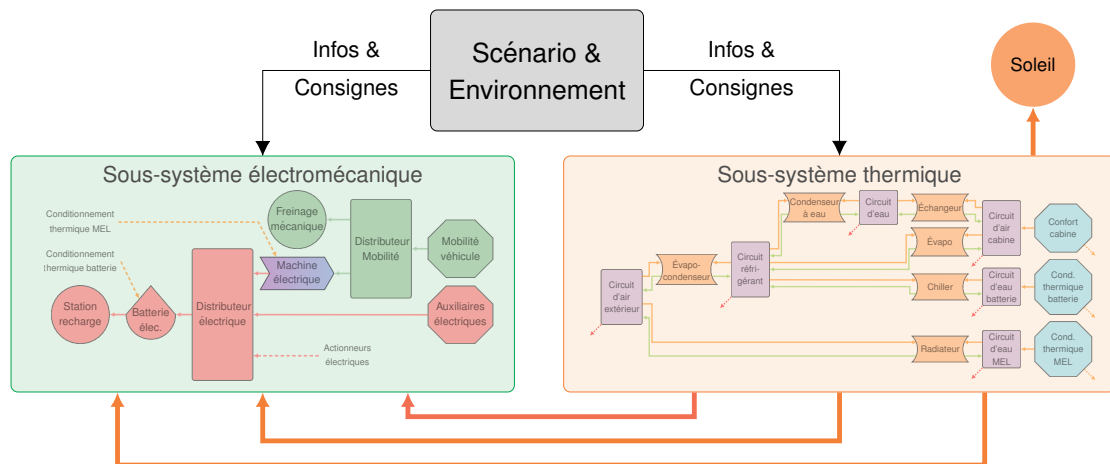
Scénario & Environnement

Infos & Consignes

Infos & Consignes

Soleil

Sous-système électromécanique

Conditionnement thermique MEL

Conditionnement thermique batterie

Freinage mécanique

Distributeur Mobilité

Mobilité véhicule

Machine électrique

Station recharge

Batterie élec.

Distributeur électrique

Auxiliaires électriques

Actionneurs électriques

Sous-système thermique

Condenseur à eau

Circuit d'eau

Échangeur

Circuit d'air cabine

Confort cabine

Évapo

Évapo-condenseur

Circuit réfri-gérant

Circuit d'air extérieur

Chiller

Circuit d'eau batterie

Cond. thermique batterie

Radiateur

Circuit d'eau MEL

Cond. thermique MEL